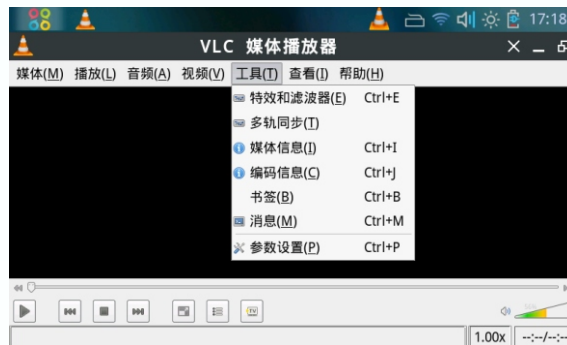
17:18

VLC 媒体播放器

媒体(M) 播放(L) 音频(A) 视频(V) 工具(T) 查看(I) 帮助(H)

特效和滤波器(E) Ctrl+E
多轨同步(T)
媒体信息(I) Ctrl+I
编码信息(C) Ctrl+J
书签(B) Ctrl+B
消息(M) Ctrl+M
参数设置(P) Ctrl+P

1.00x --:--/--:--